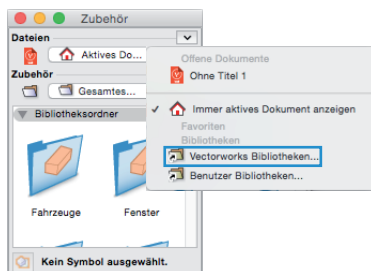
Zubehör

Dateien

Aktives Do...

Zubehör

Gesamtes...

Bibliotheksordner

Fahrzeuge

Fenster

Kein Symbol ausgewählt.

Offene Dokumente

Ohne Titel 1

✓ Immer aktives Dokument anzeigen

Favoriten

Bibliotheken

Vectorworks Bibliotheken...

Benutzer Bibliotheken...